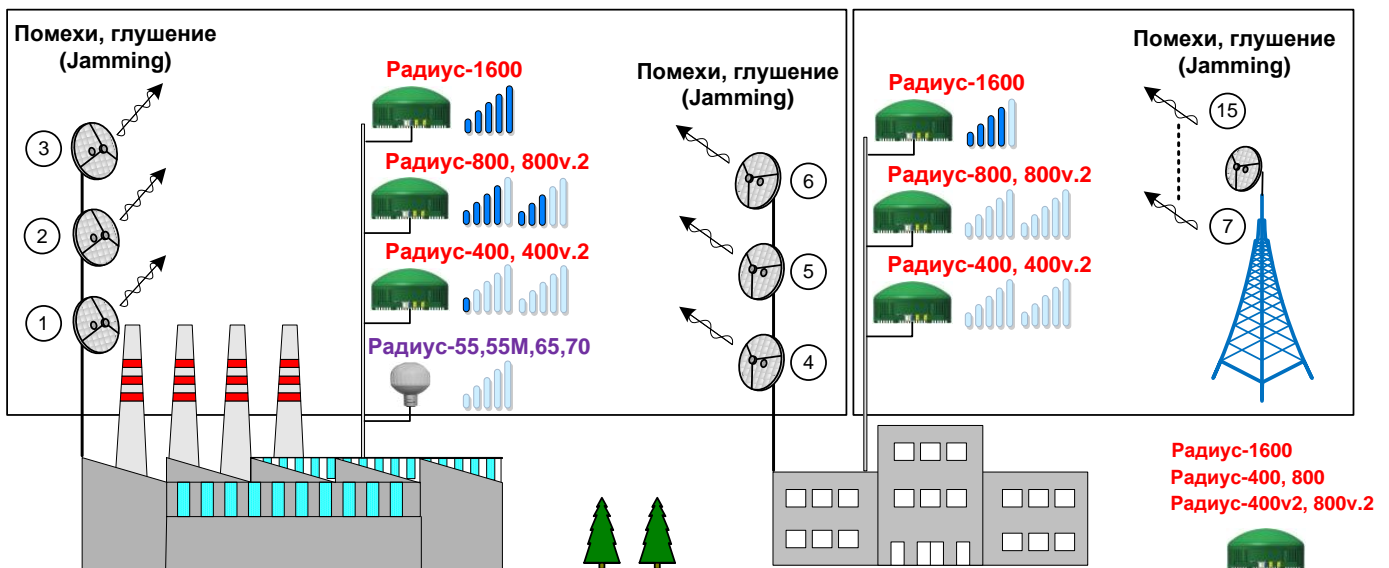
Помехи, глушение (Jamming)

3

2

1

Радиус-1600

Радиус-800, 800v.2

Радиус-400, 400v.2

Радиус-55,55M,65,70

Помехи, глушение (Jamming)

6

5

4

Радиус-1600

Радиус-800, 800v.2

Радиус-400, 400v.2

Помехи, глушение (Jamming)

15

7

Радиус-1600
Радиус-400, 800
Радиус-400v2, 800v.2